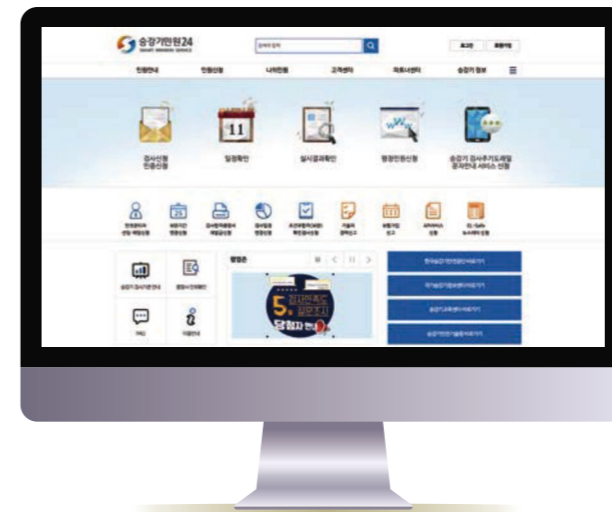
승강기민원24
SMART MINWON SERVICE

민원안내 민원신청 나의민원 고객센터 자료나눔터 승강기 정보

검사신청 민원신청
일정확인
실시결과확인
행정민원신청
승강기 검사주기도래일 문자안내 서비스 신청

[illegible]

알림존

5.
당첨자 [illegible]

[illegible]